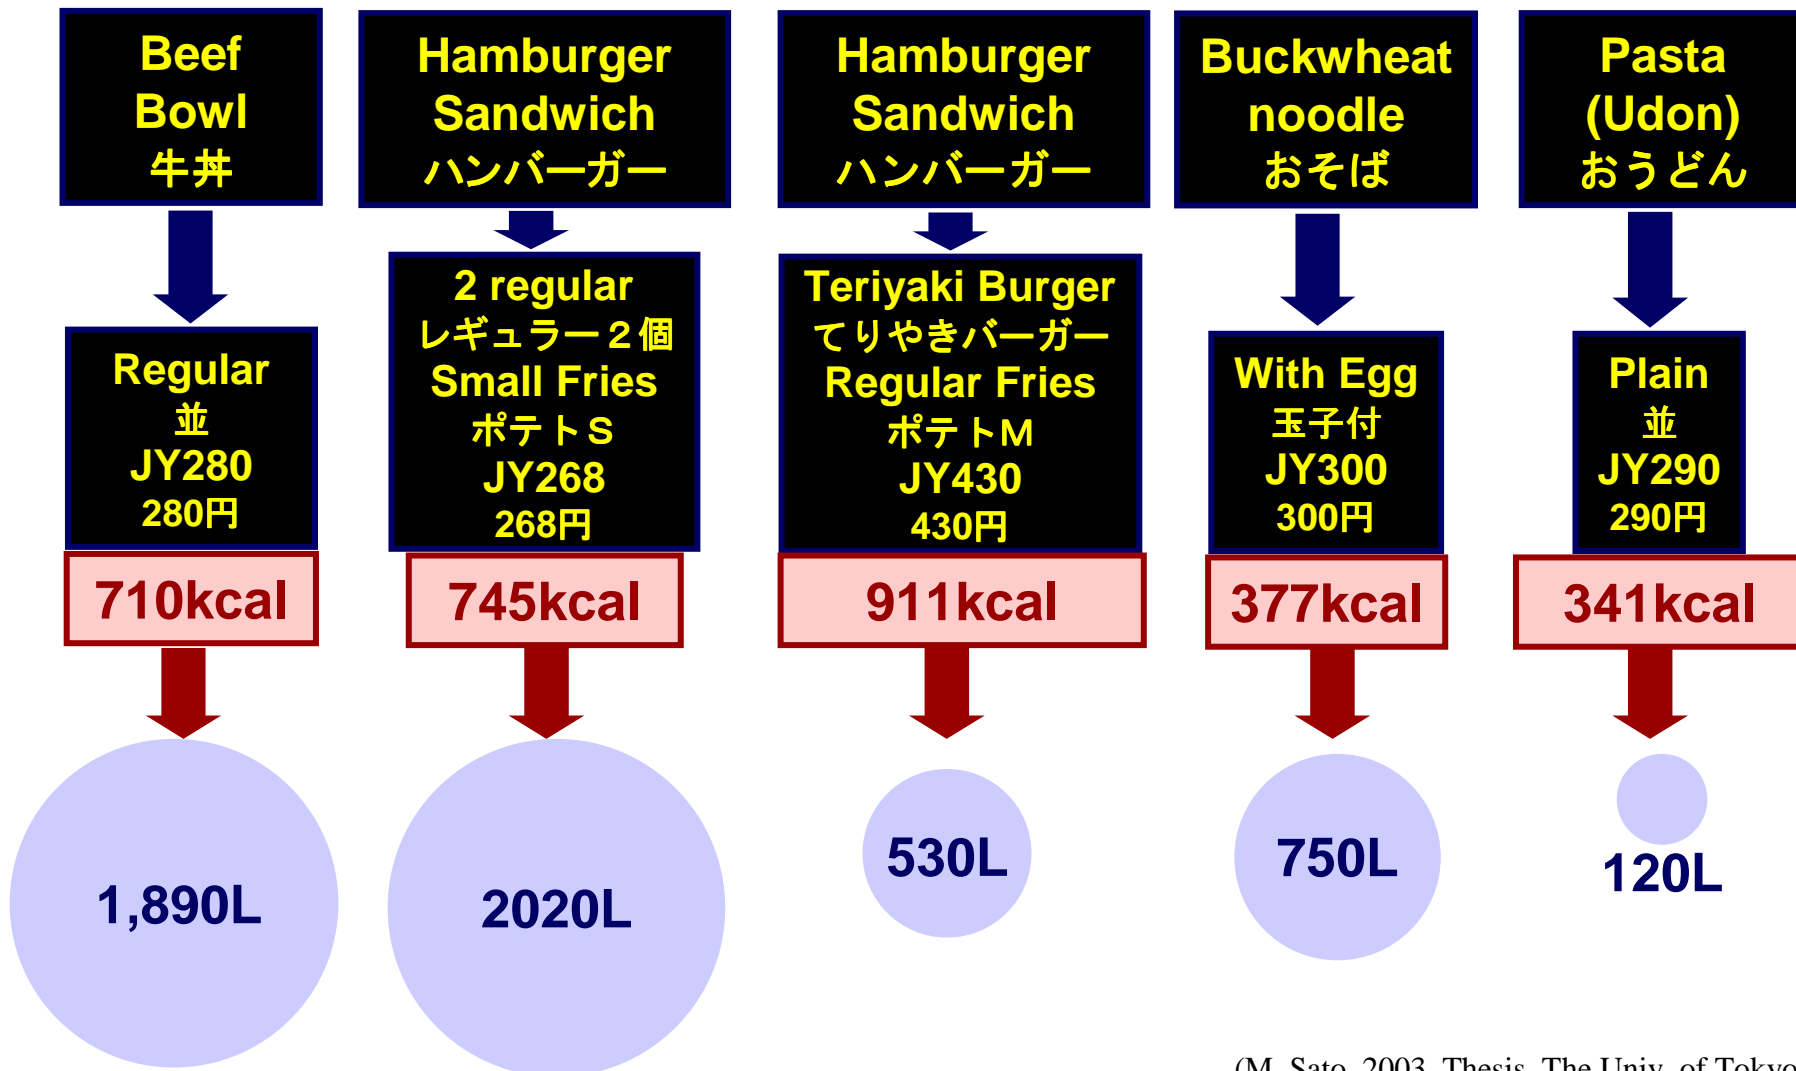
Beef Bowl
牛丼

Regular
並
JY280
280円

710kcal

1,890L

Hamburger Sandwich
ハンバーガー

2 regular
レギュラー２個
Small Fries
ポテトＳ
JY268
268円

745kcal

2020L

Hamburger Sandwich
ハンバーガー

Teriyaki Burger
てりやきバーガー
Regular Fries
ポテトＭ
JY430
430円

911kcal

530L

Buckwheat noodle
おそば

With Egg
玉子付
JY300
300円

377kcal

750L

Pasta (Udon)
おうどん

Plain
並
JY290
290円

341kcal

120L

(M. Sato, 2003, Thesis, The Univ. of Tokyo